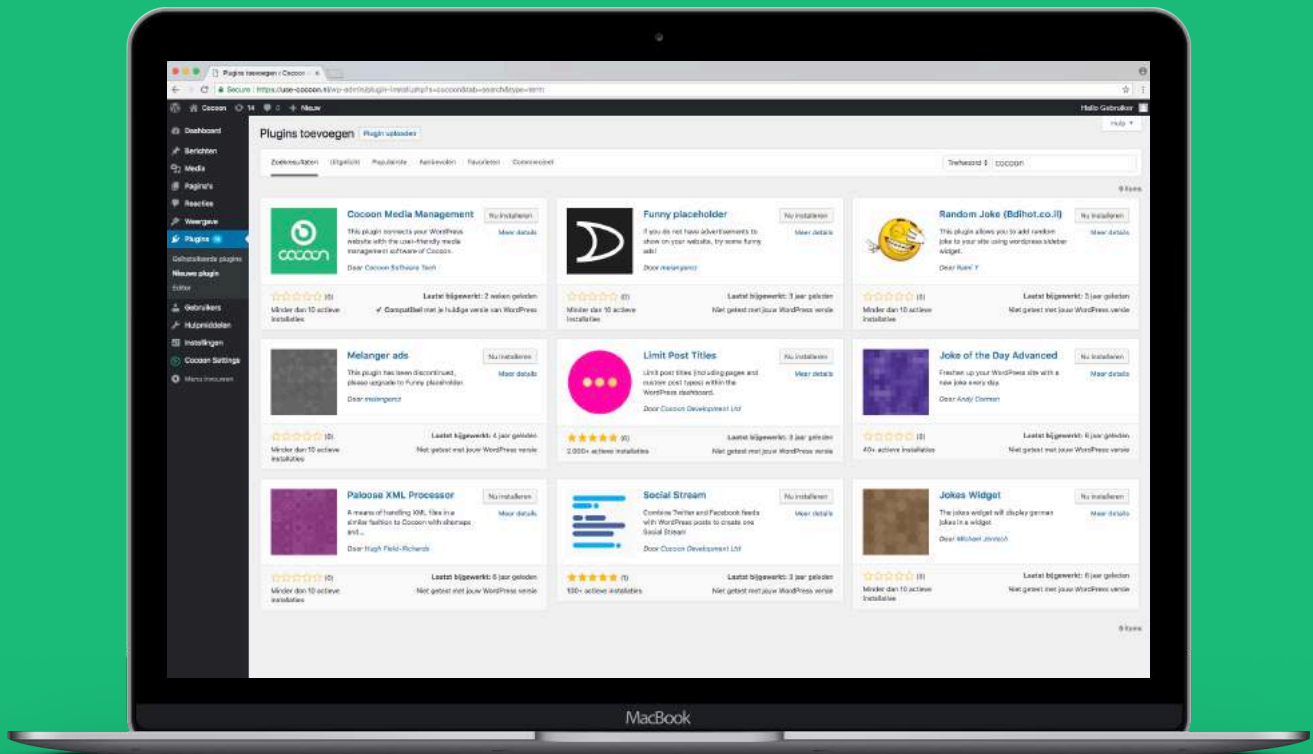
Plugins toevoegen ‹ Cocoon ×

Secure | https://use-cocoon.nl/wp-admin/plugin-install.php?s=cocoon&tab=search&type=term

Cocoon 14 0 + Nieuw

Hallo Gebruiker

Dashboard
Berichten
Media
Pagina's
Reacties
Weergave
Plugins
Geïnstalleerde plugins
Nieuwe plugin
Editor
Gebruikers
Hulpmiddelen
Instellingen
Cocoon Settings
Menu invouwen

Plugins toevoegen Plugin uploaden

Help

Zoekresultaten Uitgelicht Populairste Aanbevolen Favorieten Commercieel

Trefwoord cocoon

9 items

Cocoon Media Management
Nu installeren
Meer details
This plugin connects your WordPress website with the user-friendly media management software of Cocoon.
Door Cocoon Software Tech
(0)
Laatst bijgewerkt: 2 weken geleden
Minder dan 10 actieve installaties
✓ Compatibel met je huidige versie van WordPress

Funny placeholder
Nu installeren
Meer details
If you do not have advertisements to show on your website, try some funny ads!
Door melangeorz
(0)
Laatst bijgewerkt: 3 jaar geleden
Minder dan 10 actieve installaties
Niet getest met jouw WordPress versie

Random Joke (Bdlhot.co.il)
Nu installeren
Meer details
This plugin allows you to add random Joke to your site using wordpress sidebar widget.
Door Rami Y
(0)
Laatst bijgewerkt: 3 jaar geleden
Minder dan 10 actieve installaties
Niet getest met jouw WordPress versie

Melanger ads
Nu installeren
Meer details
This plugin has been discontinued, please upgrade to Funny placeholder.
Door melangeorz
(0)
Laatst bijgewerkt: 4 jaar geleden
Minder dan 10 actieve installaties
Niet getest met jouw WordPress versie

Limit Post Titles
Nu installeren
Meer details
Limit post titles (including pages and custom post types) within the WordPress dashboard.
Door Cocoon Development Ltd
(6)
Laatst bijgewerkt: 3 jaar geleden
2.000+ actieve installaties
Niet getest met jouw WordPress versie

Joke of the Day Advanced
Nu installeren
Meer details
Freshen up your WordPress site with a new joke every day.
Door Andy Cormon
(0)
Laatst bijgewerkt: 6 jaar geleden
40+ actieve installaties
Niet getest met jouw WordPress versie

Paloose XML Processor
Nu installeren
Meer details
A means of handling XML files in a similar fashion to Cocoon with sitemaps and...
Door Hugh Field-Richards
(0)
Laatst bijgewerkt: 6 jaar geleden
Minder dan 10 actieve installaties
Niet getest met jouw WordPress versie

Social Stream
Nu installeren
Meer details
Combine Twitter and Facebook feeds with WordPress posts to create one Social Stream
Door Cocoon Development Ltd
(1)
Laatst bijgewerkt: 3 jaar geleden
100+ actieve installaties
Niet getest met jouw WordPress versie

Jokes Widget
Nu installeren
Meer details
The jokes widget will display german jokes in a widget.
Door Michael Jonsch
(0)
Laatst bijgewerkt: 6 jaar geleden
Minder dan 10 actieve installaties
Niet getest met jouw WordPress versie

9 items

MacBook